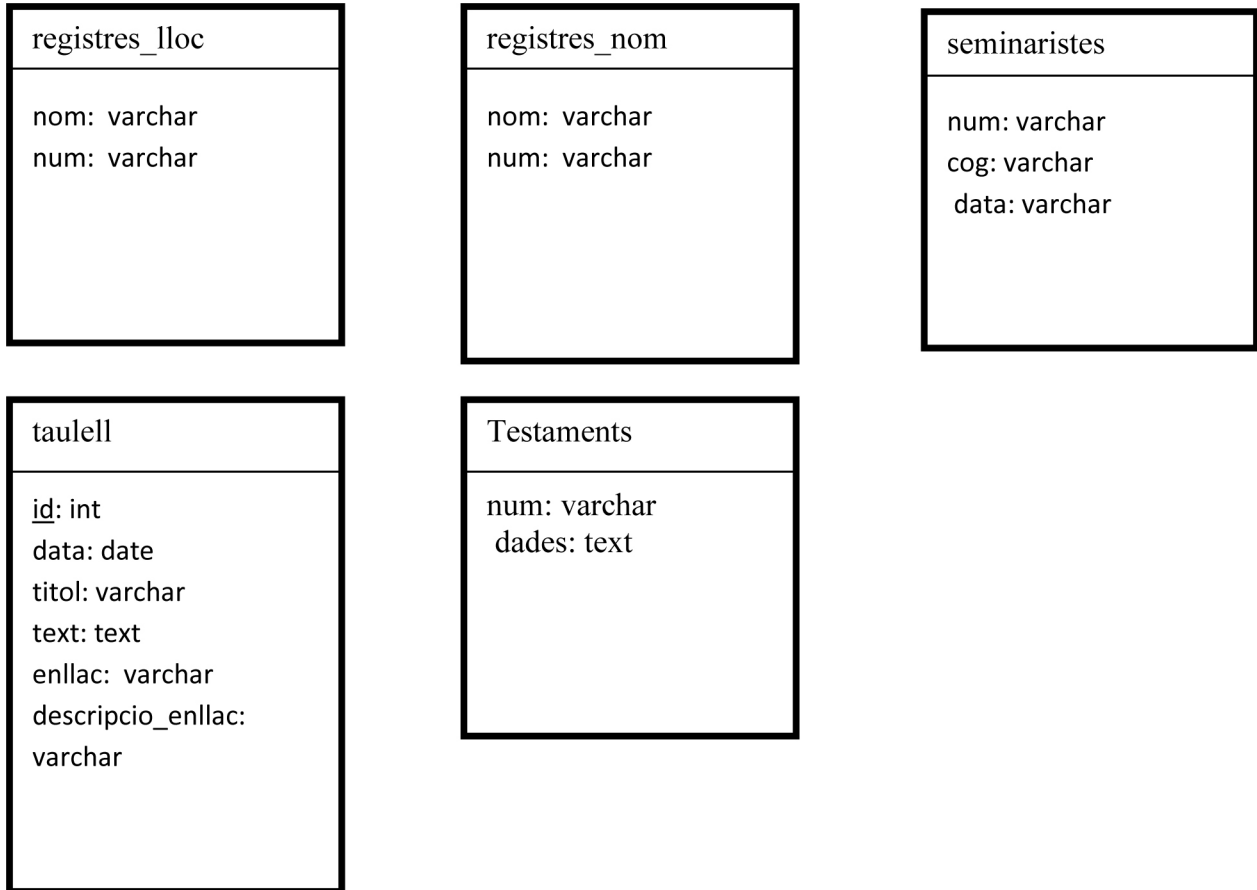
registres_lloc

nom: varchar
num: varchar

registres_nom

nom: varchar
num: varchar

seminaristes

num: varchar
cog: varchar
data: varchar

taulell

id: int
data: date
titol: varchar
text: text
enllac: varchar
descripcio_enllac: varchar

Testaments

num: varchar
dades: text